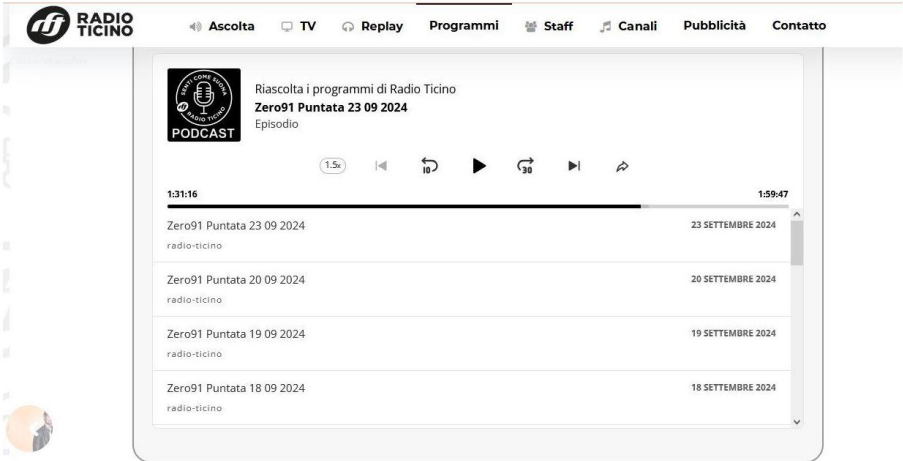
RADIO TICINO

Ascolta TV Replay Programmi Staff Canali Pubblicità Contatto

SENTI COME SUONA RADIO TICINO
PODCAST

Riascolta i programmi di Radio Ticino
Zero91 Puntata 23 09 2024
Episodio

1.5x 10 30

1:31:16
1:59:47

Zero91 Puntata 23 09 2024
radio-ticino
23 SETTEMBRE 2024

Zero91 Puntata 20 09 2024
radio-ticino
20 SETTEMBRE 2024

Zero91 Puntata 19 09 2024
radio-ticino
19 SETTEMBRE 2024

Zero91 Puntata 18 09 2024
radio-ticino
18 SETTEMBRE 2024